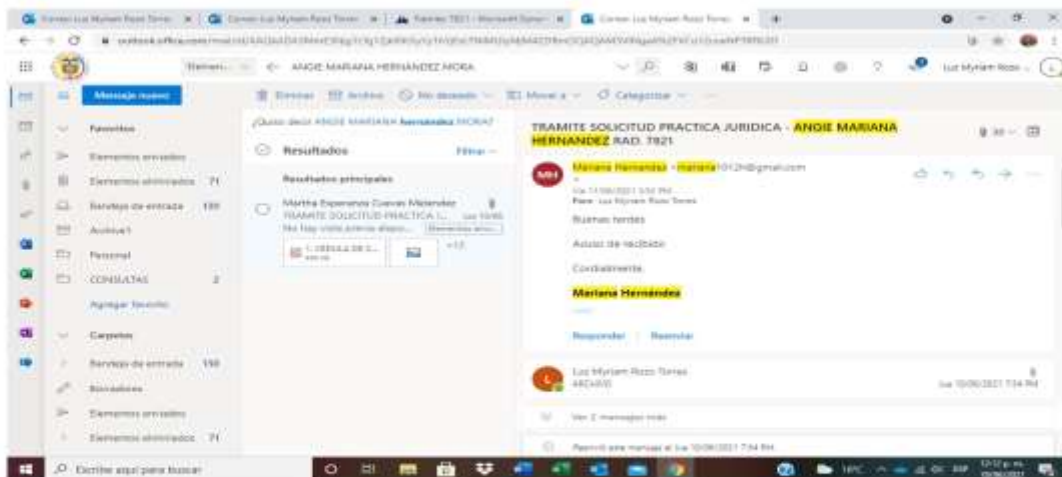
Correo: Luz Myriam Rozo Torres | Correo: Luz Myriam Rozo Torres | Tramites 7821 - Microsoft Teams | Correo: Luz Myriam Rozo Torres

outlook.office.com/mail/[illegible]

Marisen... ← ANGIE MARIANA HERNANDEZ MORA

Luz Myriam Rozo ...

Mensaje nuevo

Eliminar | Archivo | No deseado | Mover a | Categorizar

Favoritos
Elementos enviados
Elementos eliminados 71
Bandeja de entrada 150
Archivo
Personal
CONSULTAS 2
Agregar favorito
Carpetas
Bandeja de entrada 150
Borradores
Elementos enviados
Elementos eliminados 71

¿Quiso decir ANGIE MARIANA hernández MORA?

Resultados Filtrar

Resultados principales

Martha Esperanza Cuevas Melendez
TRAMITE SOLICITUD PRACTICA J... Lun 10/06
No hay vista previa dispo... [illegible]
1. CEDULA DE E... +13

TRAMITE SOLICITUD PRACTICA JURIDICA - ANGIE MARIANA HERNANDEZ RAD. 7821

MH Mariana Hernandez <mariana1012h@gmail.com>
Vie 11/06/2021 3:50 PM
Para: Luz Myriam Rozo Torres

Buenas tardes

Acuso de recibido

Cordialmente,

Mariana Hernández

Responder | Reenviar

Luz Myriam Rozo Torres
ARCHIVO
Jue 10/06/2021 7:34 PM

Ver 2 mensajes más

Reenvió este mensaje el Jue 10/06/2021 7:34 PM

Escribe aquí para buscar

18°C 12:12 p.m. 15/06/2021